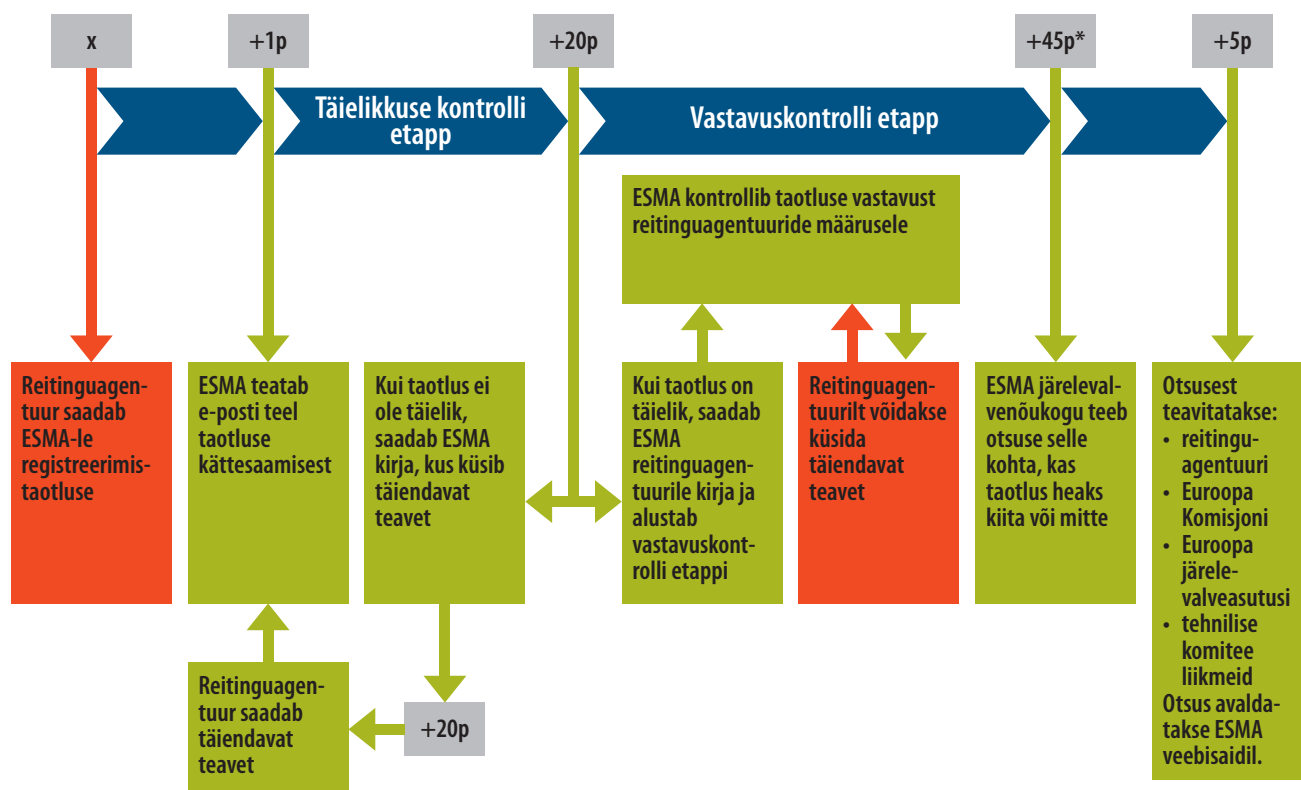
x

+1p

+20p

+45p*

+5p

Täielikkuse kontrolli etapp

Vastavuskontrolli etapp

ESMA kontrollib taotluse vastavust reitinguagentuuride määrusele

Reitinguagentuur saadab ESMA-le registreerimistaotluse

ESMA teatab e-posti teel taotluse kättesaamisest

Kui taotlus ei ole täielik, saadab ESMA kirja, kus küsib täiendavat teavet

Kui taotlus on täielik, saadab ESMA reitinguagentuurile kirja ja alustab vastavuskontrolli etappi

Reitinguagentuurilt võidakse küsida täiendavat teavet

ESMA järelevalvenõukogu teeb otsuse selle kohta, kas taotlus heaks kiita või mitte

Otsusest teavitatakse:
• reitinguagentuuri
• Euroopa Komisjoni
• Euroopa järelevalveasutusi
• tehnilise komitee liikmeid
Otsus avaldatakse ESMA veebisaidil.

Reitinguagentuur saadab täiendavat teavet

+20p